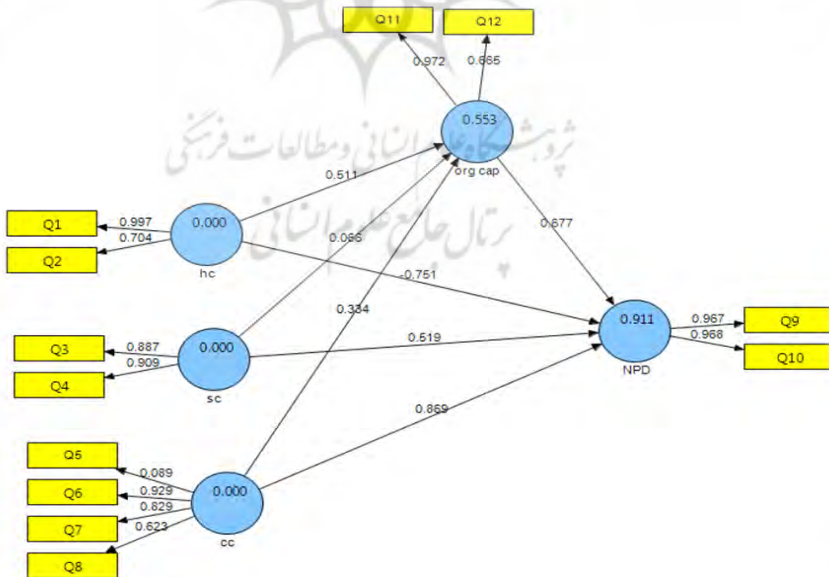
Q11
Q12
0.972
0.865
0.553
org cap
پژوهشگاه علوم انسانی و مطالعات فرهنگی
پرتال جامع علوم انسانی
0.511
0.677
Q1
0.997
0.000
0.704
0.066
Q2
hc
-0.751
0.334
Q3
0.887
0.000
0.519
0.911
0.967
Q9
0.909
0.968
Q10
Q4
sc
NPD
0.869
Q5
0.089
Q6
0.929
0.000
0.829
Q7
0.623
cc
Q8